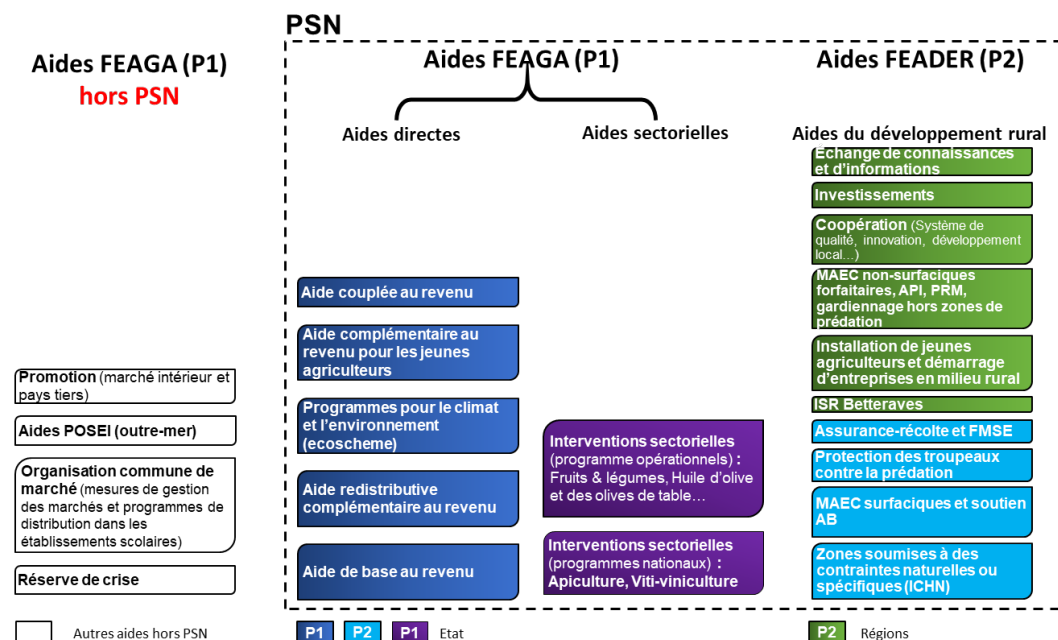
PSN

Aides FEAGA (P1)
hors PSN

Aides FEAGA (P1)

Aides FEADER (P2)

Aides directes

Aides sectorielles

Aides du développement rural

Echange de connaissances et d'informations

Investissements

Coopération (Système de qualité, innovation, développement local...)

MAEC non-surfaciques forfaitaires, API, PRM, gardiennage hors zones de prédation

Aide couplée au revenu

Aide complémentaire au revenu pour les jeunes agriculteurs

Installation de jeunes agriculteurs et démarrage d'entreprises en milieu rural

Promotion (marché intérieur et pays tiers)

Programmes pour le climat et l'environnement (ecoscheme)

ISR Betteraves

Aides POSEI (outre-mer)

Assurance-récolte et FMSE

Interventions sectorielles (programme opérationnels) : Fruits & légumes, Huile d'olive et des olives de table…

Organisation commune de marché (mesures de gestion des marchés et programmes de distribution dans les établissements scolaires)

Protection des troupeaux contre la prédation

Aide redistributive complémentaire au revenu

MAEC surfaciques et soutien AB

Interventions sectorielles (programmes nationaux) : Apiculture, Viti-viniculture

Aide de base au revenu

Zones soumises à des contraintes naturelles ou spécifiques (ICHN)

Réserve de crise

Autres aides hors PSN

P1 P2 P1 Etat

P2 Régions